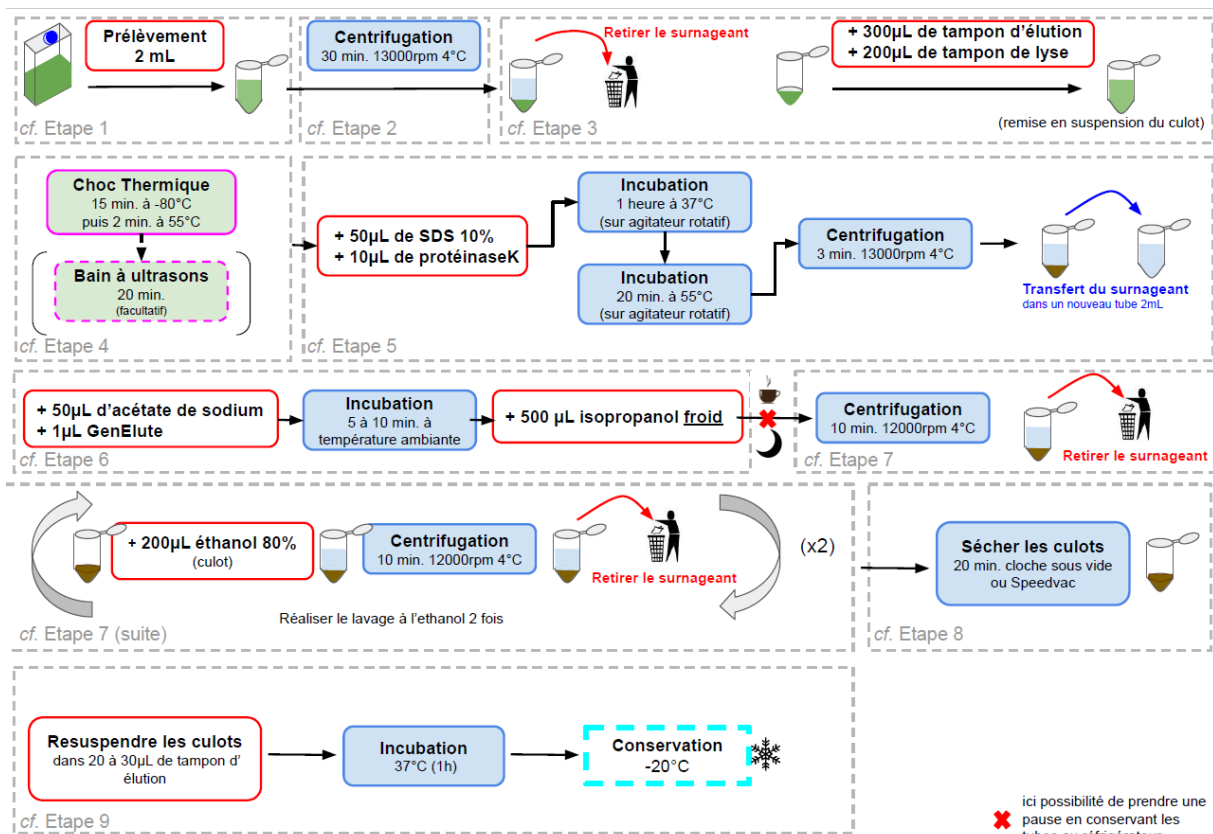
Prélèvement
2 mL

cf. Etape 1

Centrifugation
30 min. 13000rpm 4°C

cf. Etape 2

Retirer le surnageant

+ 300µL de tampon d'élution
+ 200µL de tampon de lyse

(remise en suspension du culot)

cf. Etape 3

Choc Thermique
15 min. à -80°C
puis 2 min. à 55°C

Bain à ultrasons
20 min.
(facultatif)

cf. Etape 4

+ 50µL de SDS 10%
+ 10µL de protéinaseK

Incubation
1 heure à 37°C
(sur agitateur rotatif)

Incubation
20 min. à 55°C
(sur agitateur rotatif)

Centrifugation
3 min. 13000rpm 4°C

Transfert du surnageant
dans un nouveau tube 2mL

cf. Etape 5

+ 50µL d'acétate de sodium
+ 1µL GenElute

Incubation
5 à 10 min. à température ambiante

+ 500 µL isopropanol froid

cf. Etape 6

Centrifugation
10 min. 12000rpm 4°C

Retirer le surnageant

cf. Etape 7

+ 200µL éthanol 80%
(culot)

Centrifugation
10 min. 12000rpm 4°C

Retirer le surnageant

(x2)

Réaliser le lavage à l'ethanol 2 fois

cf. Etape 7 (suite)

Sécher les culots
20 min. cloche sous vide ou Speedvac

cf. Etape 8

Resuspendre les culots
dans 20 à 30µL de tampon d' élution

Incubation
37°C (1h)

Conservation
-20°C

cf. Etape 9

ici possibilité de prendre une pause en conservant les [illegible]